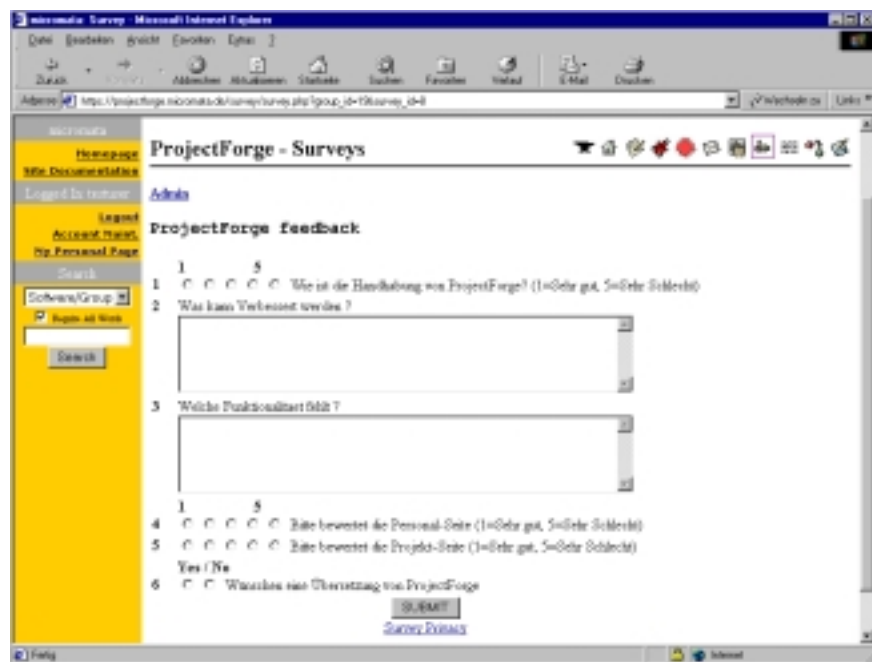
micromata: Survey - Microsoft Internet Explorer

Datei Bearbeiten Ansicht Favoriten Extras ?

Zurück Vorwärts Abbrechen Aktualisieren Startseite Suchen Favoriten Verlauf E-Mail Drucken

Adresse https://projectforge.micromata.de/survey/survey.php?group_id=1&survey_id=8

Wechseln zu Links

micromata

Homepage
Site Documentation

Logged In: testuser

Logout
Account Maint.
My Personal Page

Search

Software/Group

Search all Words

Search

ProjectForge - Surveys

Admin

ProjectForge feedback

1 5

1 Wie ist die Handhabung von ProjectForge? (1=Sehr gut, 5=Sehr Schlecht)

2 Was kann Verbessert werden ?

3 Welche Funktionalitaet fehlt ?

1 5

4 Bitte bewertet die Personal-Seite (1=Sehr gut, 5=Sehr Schlecht)

5 Bitte bewertet die Projekt-Seite (1=Sehr gut, 5=Sehr Schlecht)

Yes / No

6 Wunschen eine Ubersetzung von ProjectForge

SUBMIT

Survey Privacy

Fertig

Internet